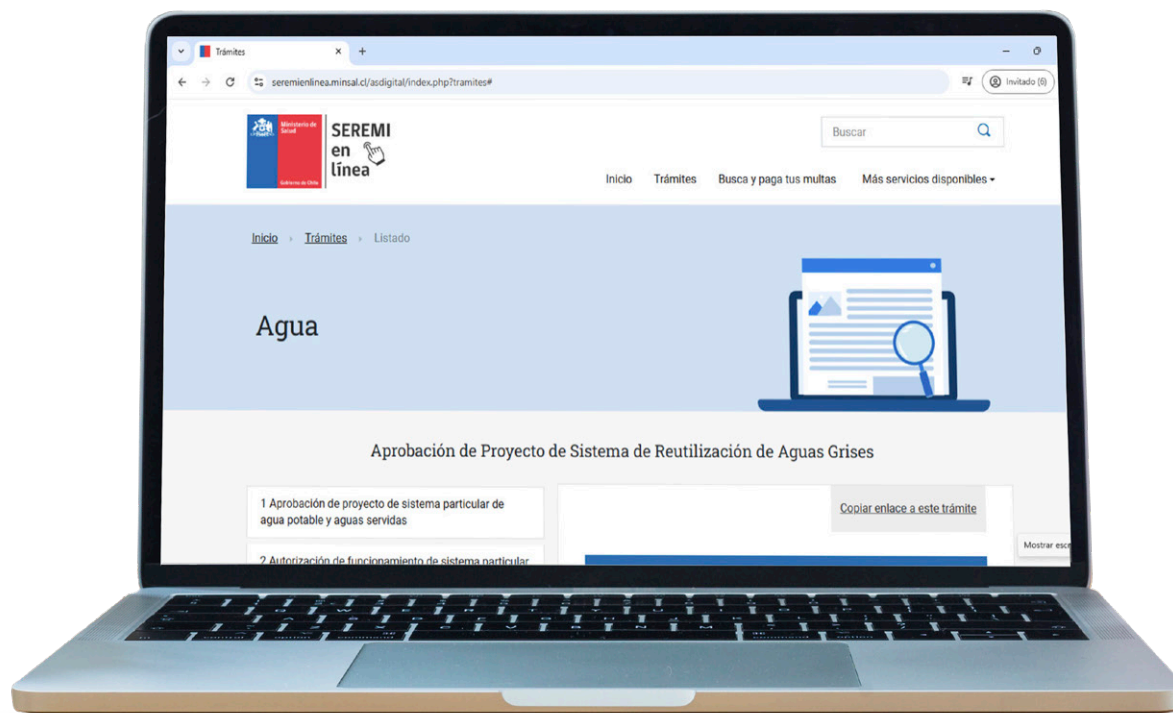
Trámites
seremienlinea.minsal.cl/asdigital/index.php?tramites#
Invitado (6)

Ministerio de Salud
Gobierno de Chile
SEREMI en línea

Buscar

Inicio Trámites Busca y paga tus multas Más servicios disponibles

Inicio › Trámites › Listado

Agua

Aprobación de Proyecto de Sistema de Reutilización de Aguas Grises

1 Aprobación de proyecto de sistema particular de agua potable y aguas servidas

2 Autorización de funcionamiento de sistema particular

Copiar enlace a este trámite

Mostrar esc